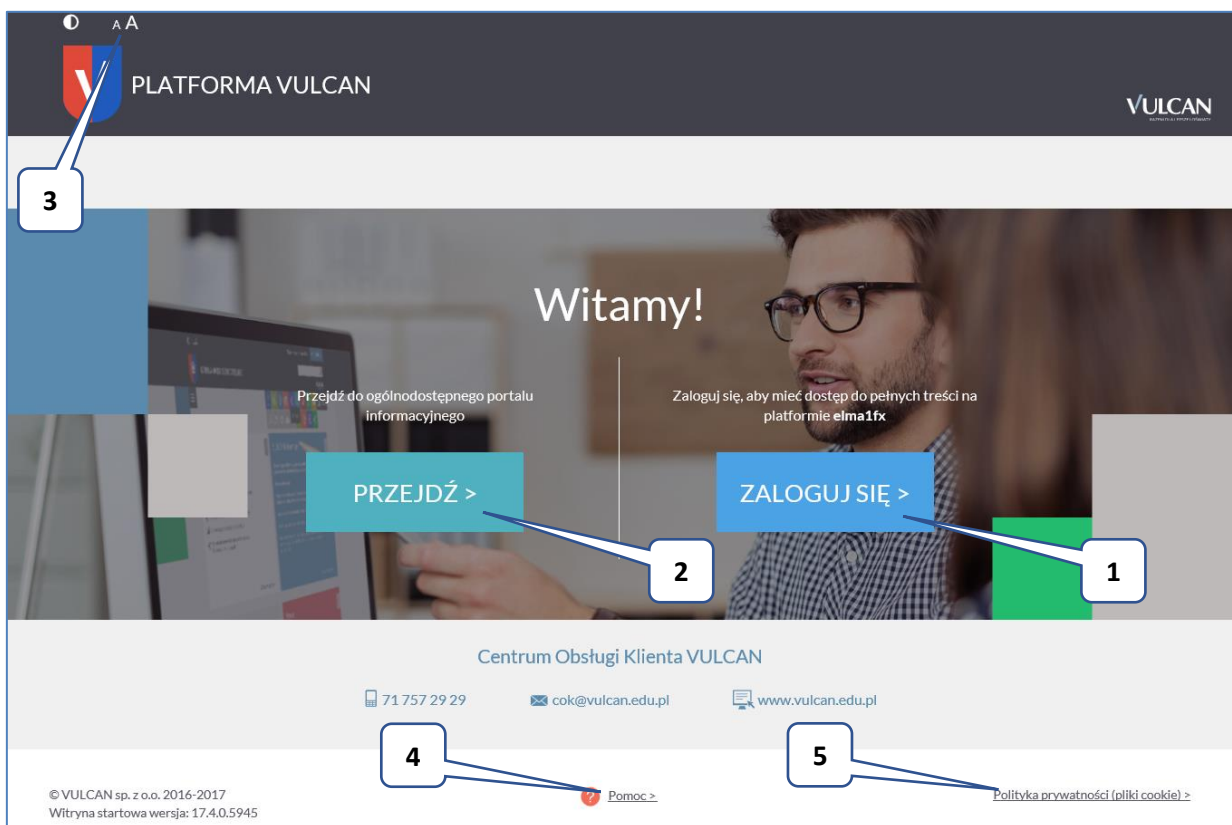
A A

PLATFORMA VULCAN

VULCAN

3

Witamy!

Przejdź do ogólnodostępnego portalu informacyjnego

Zaloguj się, aby mieć dostęp do pełnych treści na platformie elma1fx

PRZEJDŹ >

ZALOGUJ SIĘ >

2

1

Centrum Obsługi Klienta VULCAN

71 757 29 29

cok@vulcan.edu.pl

www.vulcan.edu.pl

4

5

© VULCAN sp. z o.o. 2016-2017
Witryna startowa wersja: 17.4.0.5945

Pomoc >

Polityka prywatności (pliki cookie) >